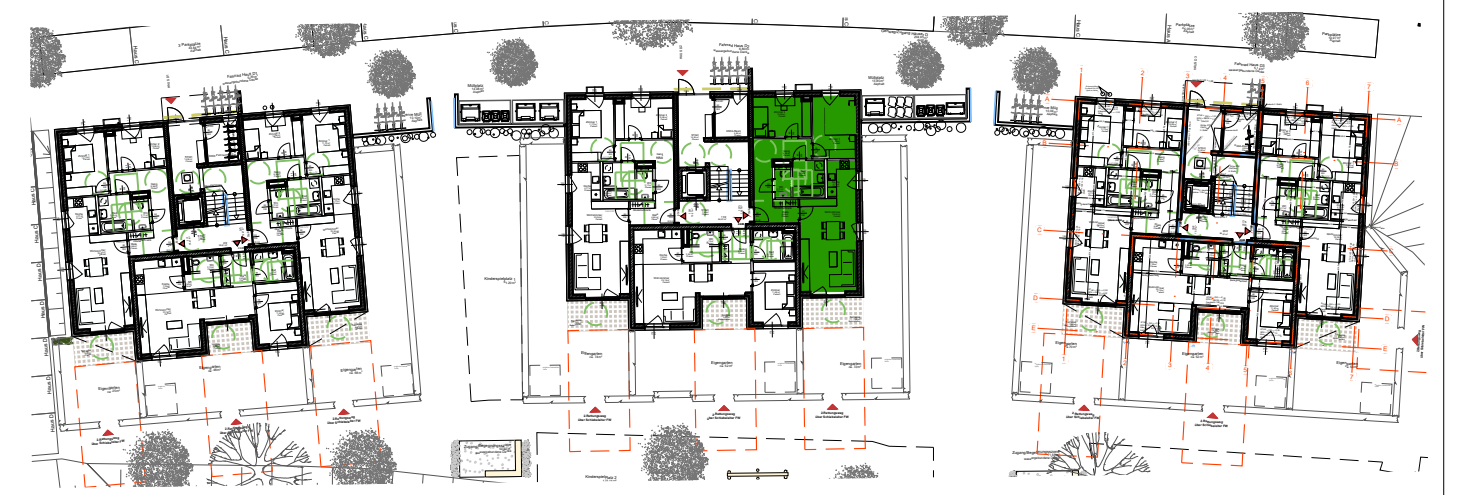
Haus C
Haus D
Haus D
Haus D
Haus D
Müllplatz
Müllplatz
Kinderspielplatz
Eigengarten
Eigengarten
Eigengarten
Eigengarten
Eigengarten
Eigengarten
Eigengarten
Fahrrad Haus D
Parkplätze
A
B
C
D
E
A
B
C
D
E
1
2
3
4
5
6
7
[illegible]